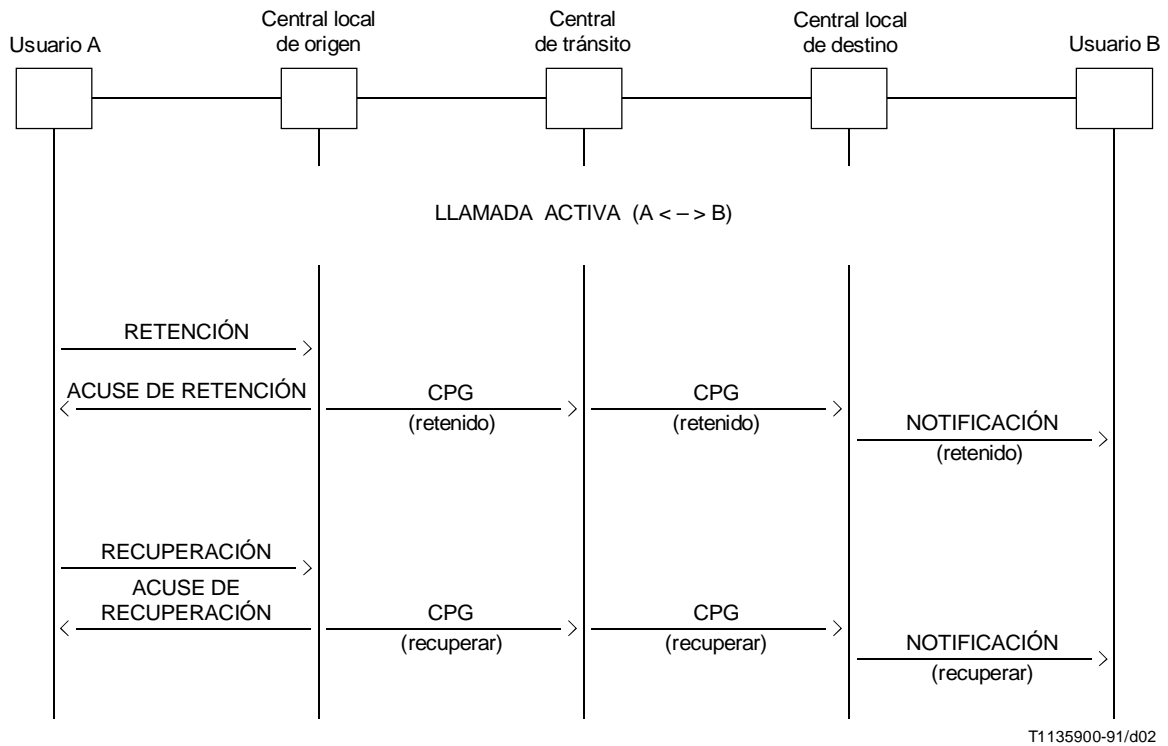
Usuario A

Central local de origen

Central de tránsito

Central local de destino

Usuario B

LLAMADA ACTIVA (A < – > B)

RETENCIÓN

ACUSE DE RETENCIÓN

CPG (retenido)

CPG (retenido)

NOTIFICACIÓN (retenido)

RECUPERACIÓN

ACUSE DE RECUPERACIÓN

CPG (recuperar)

CPG (recuperar)

NOTIFICACIÓN (recuperar)

T1135900-91/d02